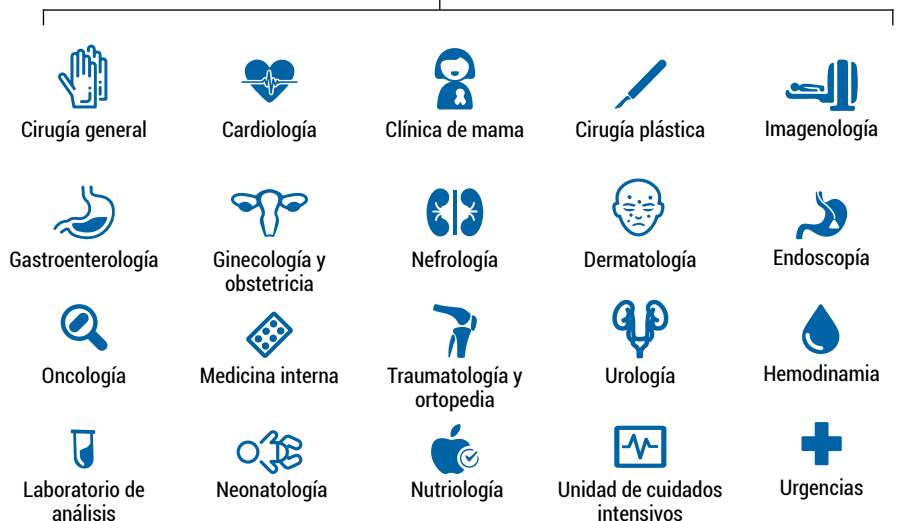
Cirugía general

Cardiología

Clínica de mama

Cirugía plástica

Imagenología

Gastroenterología

Ginecología y obstetricia

Nefrología

Dermatología

Endoscopía

Oncología

Medicina interna

Traumatología y ortopedia

Urología

Hemodinamia

Laboratorio de análisis

Neonatología

Nutriología

Unidad de cuidados intensivos

Urgencias